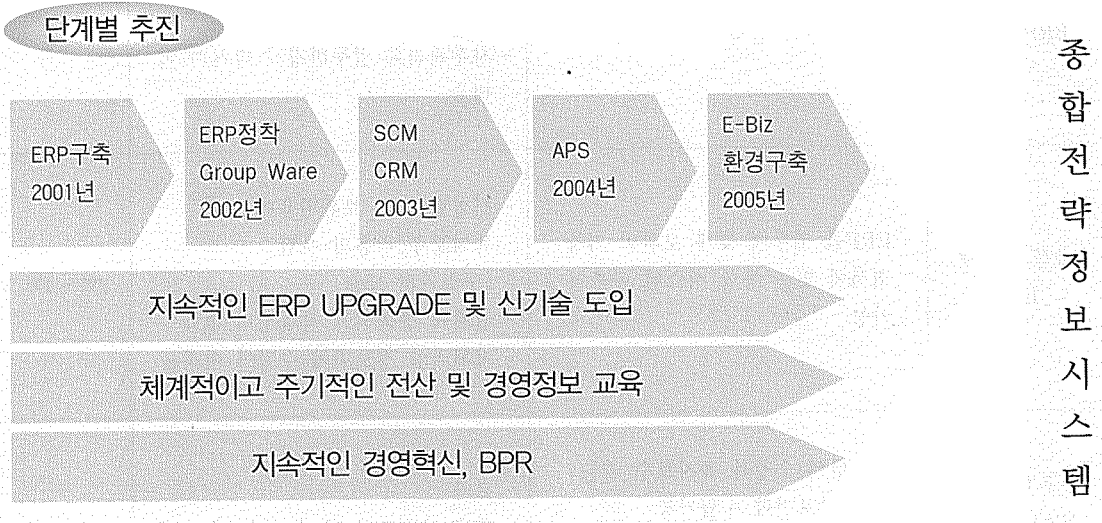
단계별 추진

ERP구축
2001년

ERP정착
Group Ware
2002년

SCM
CRM
2003년

APS
2004년

E-Biz
환경구축
2005년

지속적인 ERP UPGRADE 및 신기술 도입

체계적이고 주기적인 전산 및 경영정보 교육

지속적인 경영혁신, BPR

종
합
전
략
정
보
시
스
템